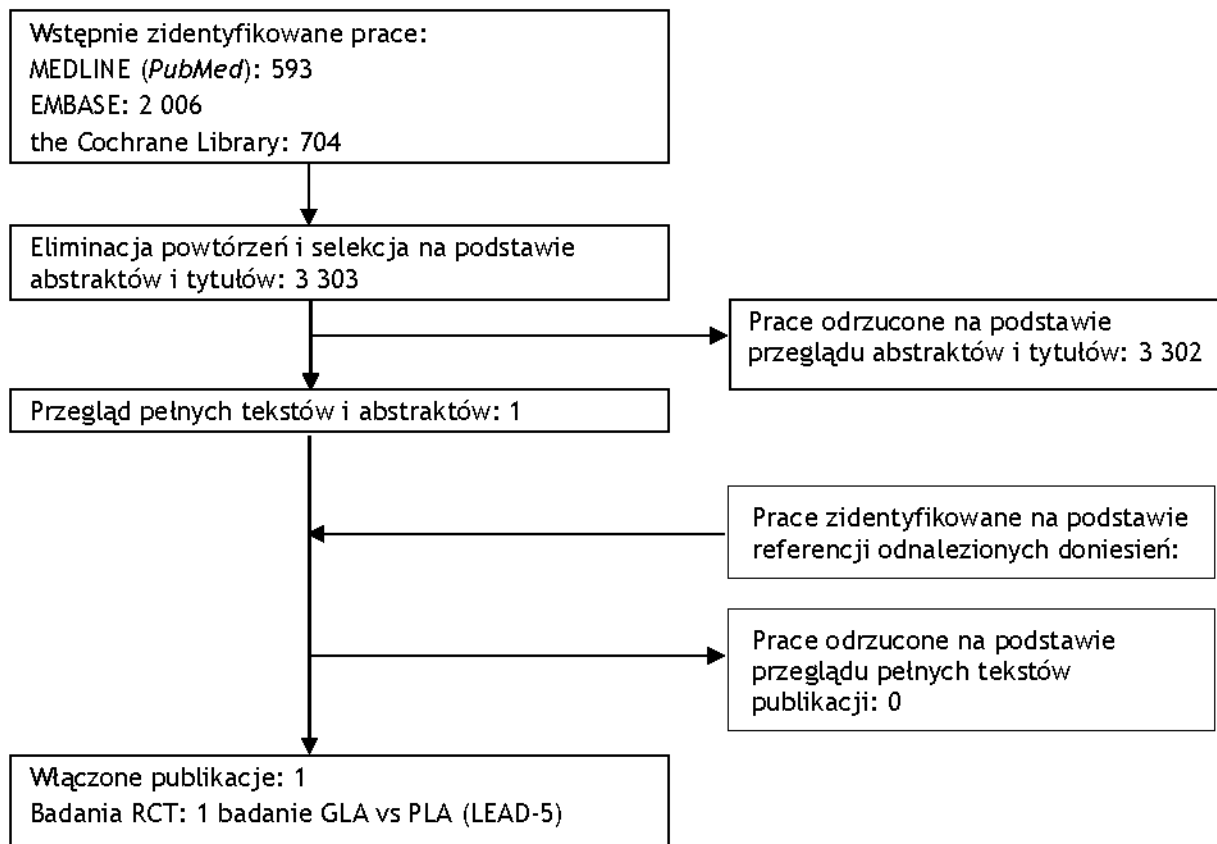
Wstępnie zidentyfikowane prace:
MEDLINE (*PubMed*): 593
EMBASE: 2 006
the Cochrane Library: 704

Eliminacja powtórzeń i selekcja na podstawie abstraktów i tytułów: 3 303

Prace odrzucone na podstawie przeglądu abstraktów i tytułów: 3 302

Przegląd pełnych tekstów i abstraktów: 1

Prace zidentyfikowane na podstawie referencji odnalezionych doniesień:

Prace odrzucone na podstawie przeglądu pełnych tekstów publikacji: 0

Włączone publikacje: 1
Badania RCT: 1 badanie GLA vs PLA (LEAD-5)